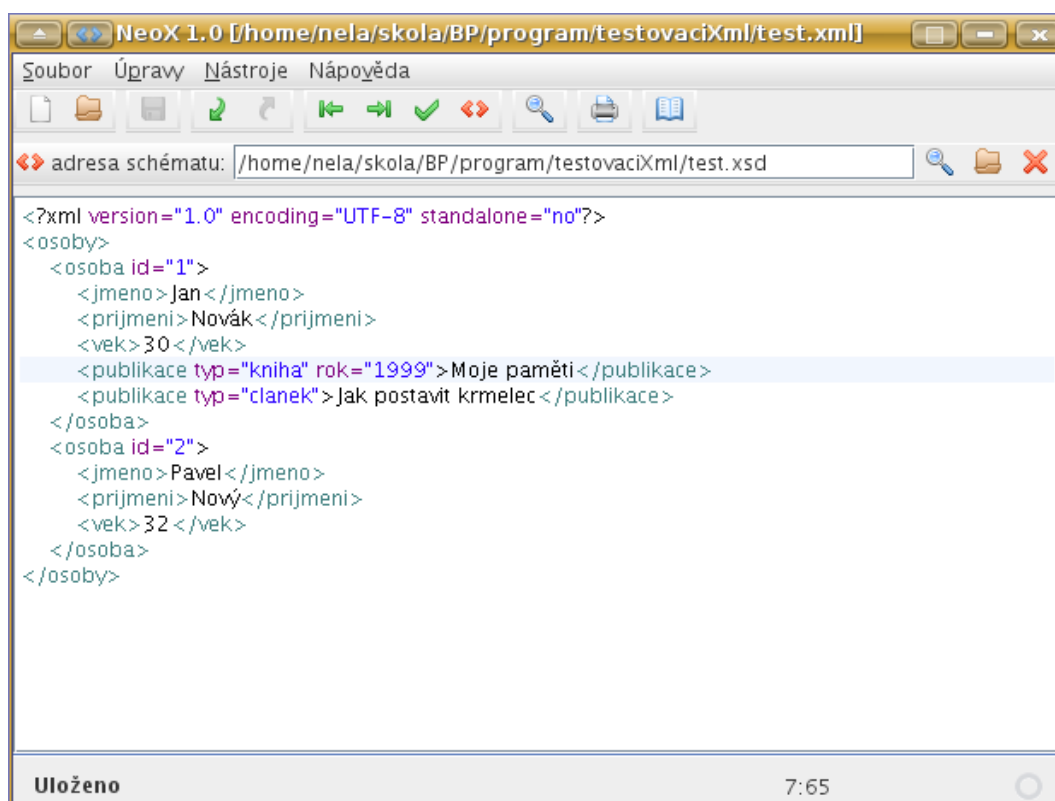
NeoX 1.0 [/home/nela/skola/BP/program/testovaciXml/test.xml]

Soubor Úpravy Nástroje Nápověda

adresa schématu: /home/nela/skola/BP/program/testovaciXml/test.xsd

<?xml version="1.0" encoding="UTF-8" standalone="no"?>
<osoby>
<osoba id="1">
<jmeno>Jan</jmeno>
<prijmeni>Novák</prijmeni>
<vek>30</vek>
<publikace typ="kniha" rok="1999">Moje paměti</publikace>
<publikace typ="clanek">Jak postavit krmelec</publikace>
</osoba>
<osoba id="2">
<jmeno>Pavel</jmeno>
<prijmeni>Nový</prijmeni>
<vek>32</vek>
</osoba>
</osoby>

Uloženo 7:65